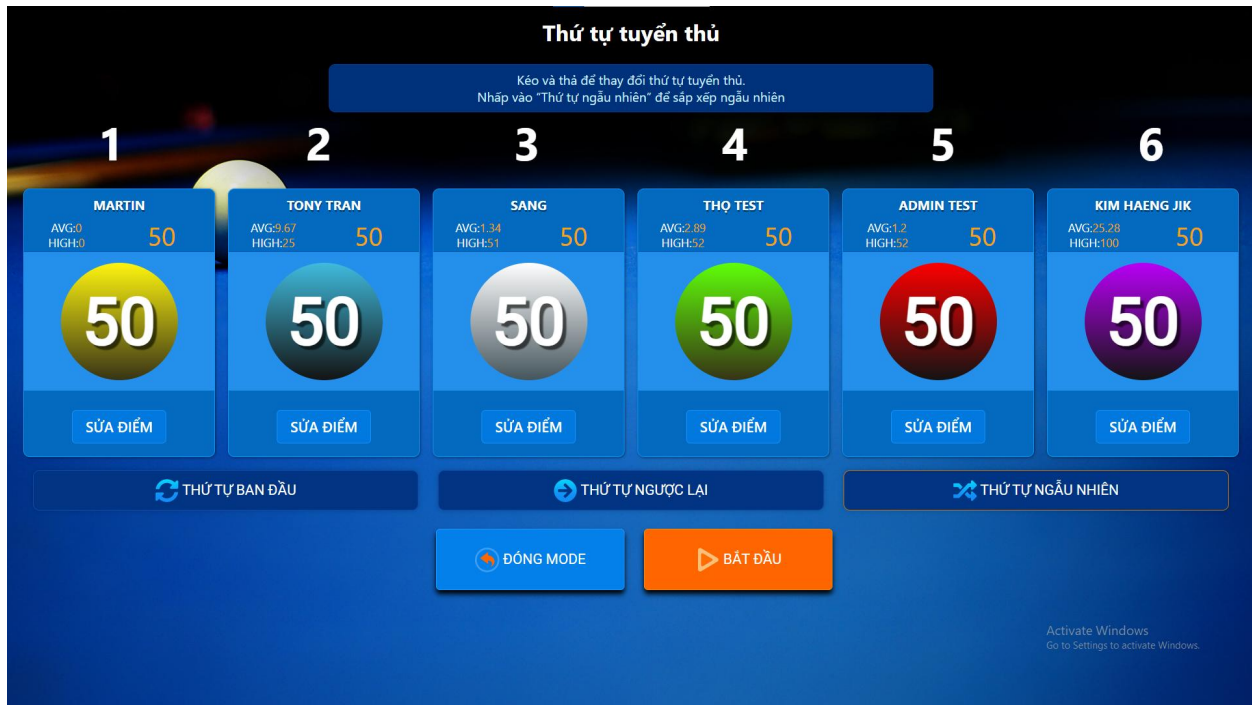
Thứ tự tuyển thủ

Kéo và thả để thay đổi thứ tự tuyển thủ.
Nhấp vào "Thứ tự ngẫu nhiên" để sắp xếp ngẫu nhiên

1

MARTIN
AVG:0
HIGH:0
50
50
SỬA ĐIỂM

2

TONY TRAN
AVG:9.67
HIGH:25
50
50
SỬA ĐIỂM

3

SANG
AVG:1.34
HIGH:51
50
50
SỬA ĐIỂM

4

THỌ TEST
AVG:2.89
HIGH:52
50
50
SỬA ĐIỂM

5

ADMIN TEST
AVG:1.2
HIGH:52
50
50
SỬA ĐIỂM

6

KIM HAENG JIK
AVG:25.28
HIGH:100
50
50
SỬA ĐIỂM

THỨ TỰ BAN ĐẦU
THỨ TỰ NGƯỢC LẠI
THỨ TỰ NGẪU NHIÊN

ĐÓNG MODE
BẮT ĐẦU

Activate Windows
Go to Settings to activate Windows.